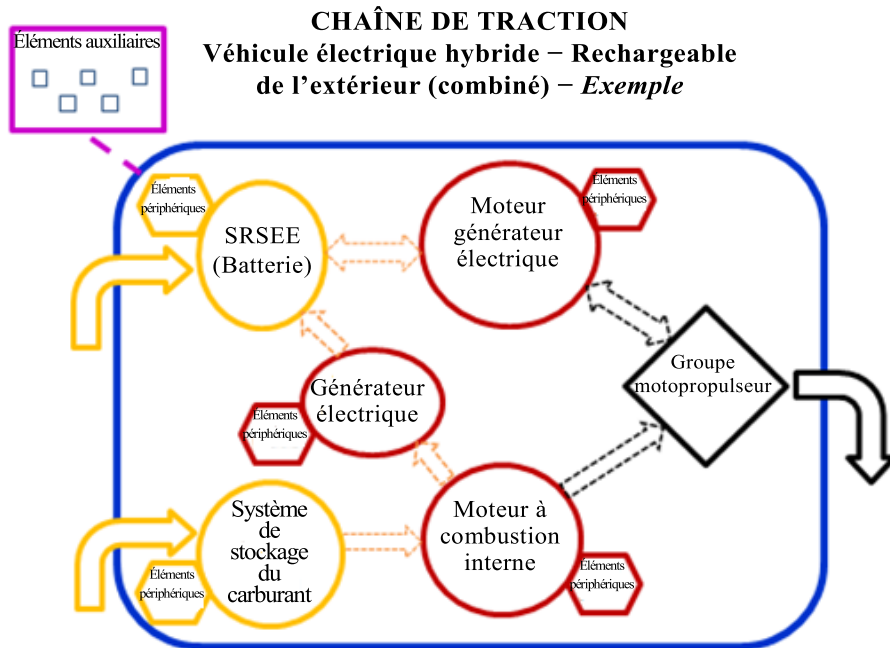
CHAÎNE DE TRACTION
Véhicule électrique hybride − Rechargeable de l’extérieur (combiné) − *Exemple*

Éléments auxiliaires

Éléments périphériques

SRSEE (Batterie)

Éléments périphériques

Moteur générateur électrique

Générateur électrique

Éléments périphériques

Groupe motopropulseur

Système de stockage du carburant

Éléments périphériques

Moteur à combustion interne

Éléments périphériques